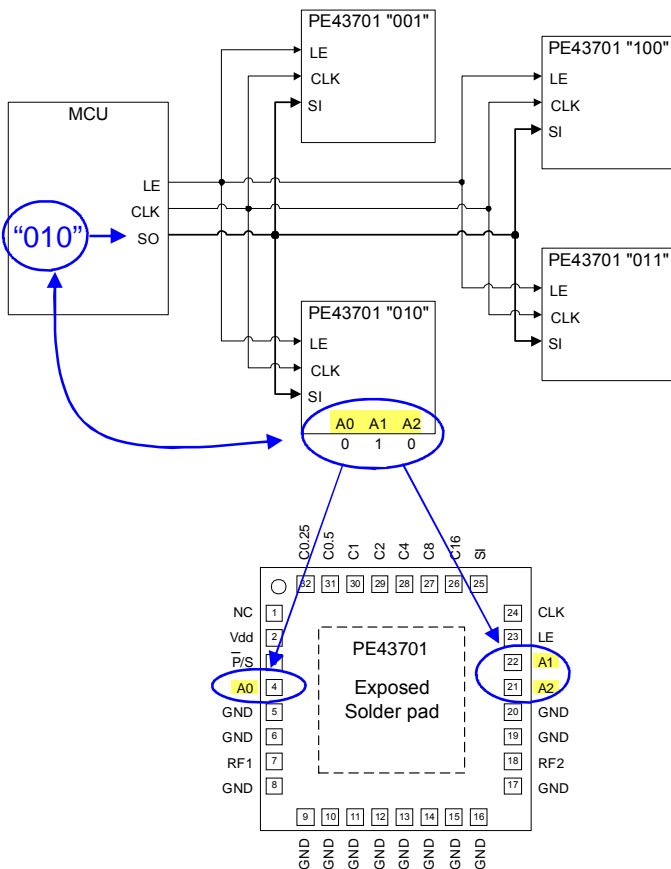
PE43701 "001"
LE
CLK
SI

PE43701 "100"
LE
CLK
SI

MCU
LE
CLK
“010”
SO

PE43701 "011"
LE
CLK
SI

PE43701 "010"
LE
CLK
SI
A0 A1 A2
0 1 0

C0.25 C0.5 C1 C2 C4 C8 C16 SI
32 31 30 29 28 27 26 25

NC 1
Vdd 2
$\overline{P}$/S 3
A0 4
GND 5
GND 6
RF1 7
GND 8

PE43701

Exposed
Solder pad

24 CLK
23 LE
22 A1
21 A2
20 GND
19 GND
18 RF2
17 GND

9 10 11 12 13 14 15 16
GND GND GND GND GND GND GND GND